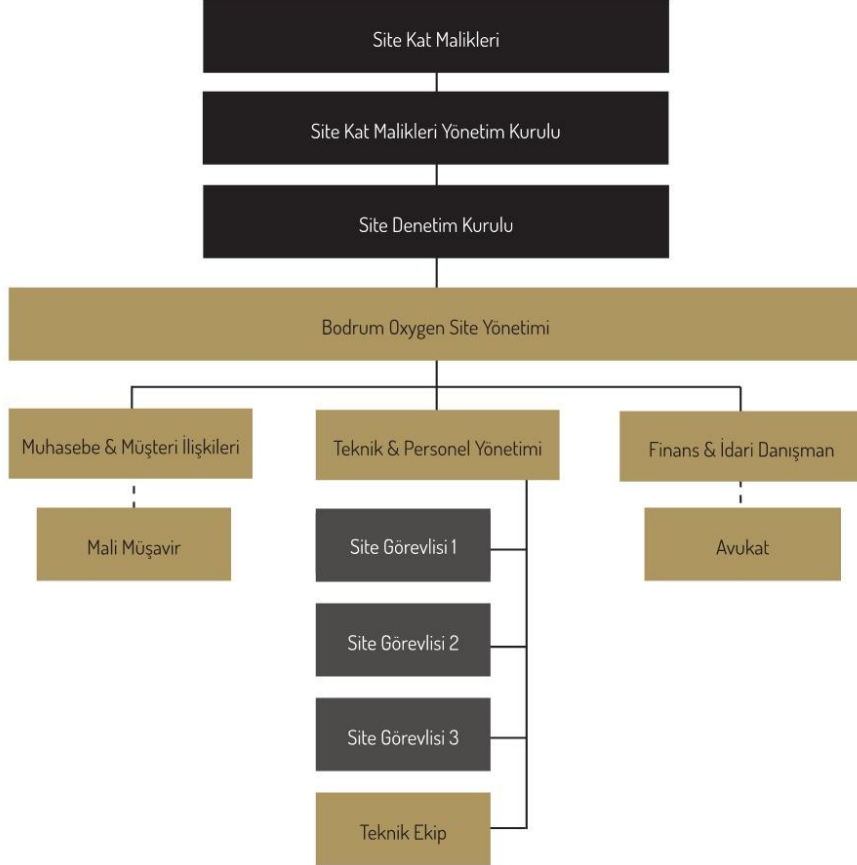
Site Kat Malikleri

Site Kat Malikleri Yönetim Kurulu

Site Denetim Kurulu

Bodrum Oxygen Site Yönetimi

Muhasebe & Müşteri İlişkileri

Teknik & Personel Yönetimi

Finans & İdari Danışman

Mali Müşavir

Site Görevlisi 1

Avukat

Site Görevlisi 2

Site Görevlisi 3

Teknik Ekip